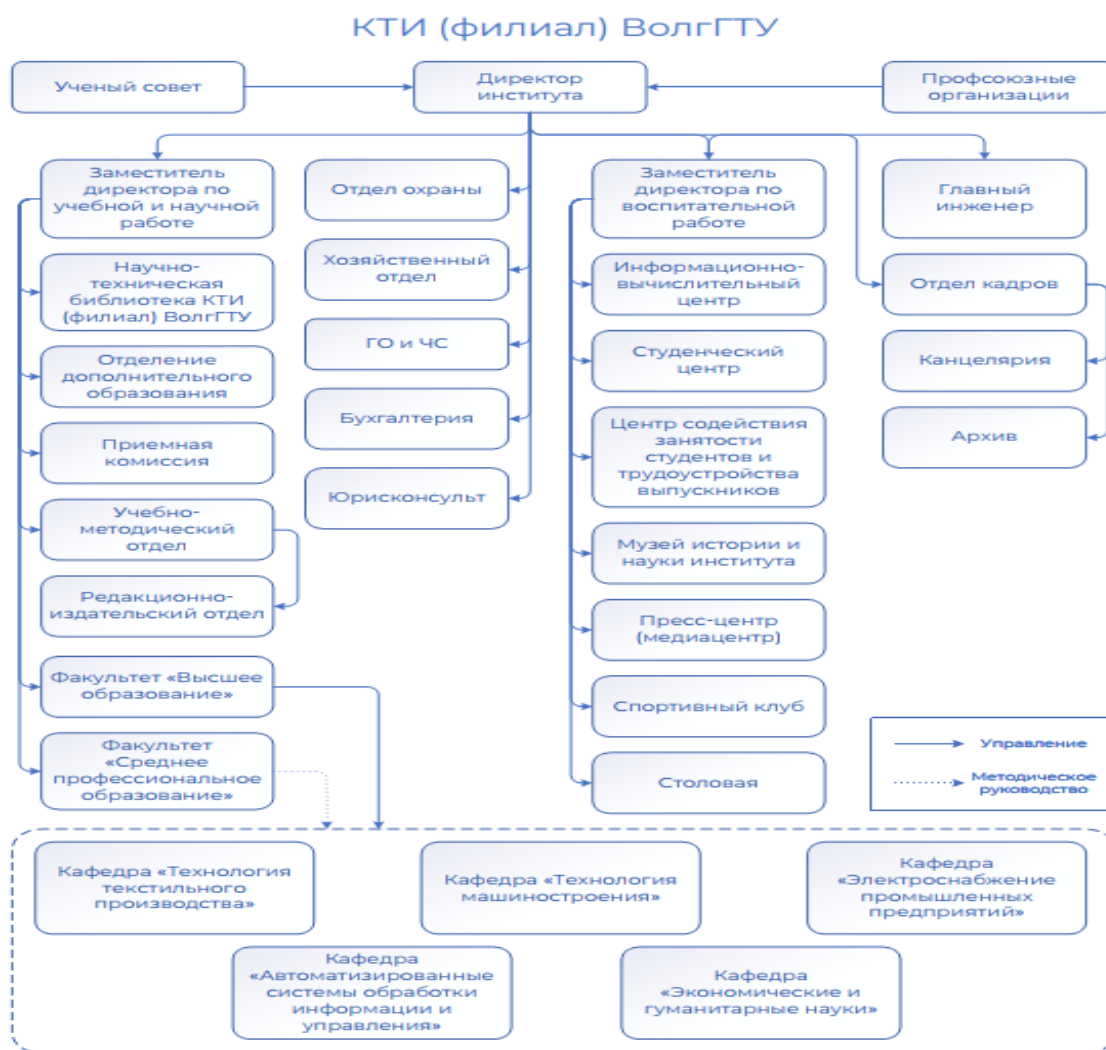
КТИ (филиал) ВолгГТУ

Ученый совет

Директор института

Профсоюзные организации

Заместитель директора по учебной и научной работе

Научно-техническая библиотека КТИ (филиал) ВолгГТУ

Отделение дополнительного образования

Приемная комиссия

Учебно-методический отдел

Редакционно-издательский отдел

Факультет «Высшее образование»

Факультет «Среднее профессиональное образование»

Отдел охраны

Хозяйственный отдел

ГО и ЧС

Бухгалтерия

Юрисконсульт

Заместитель директора по воспитательной работе

Информационно-вычислительный центр

Студенческий центр

Центр содействия занятости студентов и трудоустройства выпускников

Музей истории и науки института

Пресс-центр (медиацентр)

Спортивный клуб

Столовая

Главный инженер

Отдел кадров

Канцелярия

Архив

Управление

Методическое руководство

Кафедра «Технология текстильного производства»

Кафедра «Технология машиностроения»

Кафедра «Электроснабжение промышленных предприятий»

Кафедра «Автоматизированные системы обработки информации и управления»

Кафедра «Экономические и гуманитарные науки»